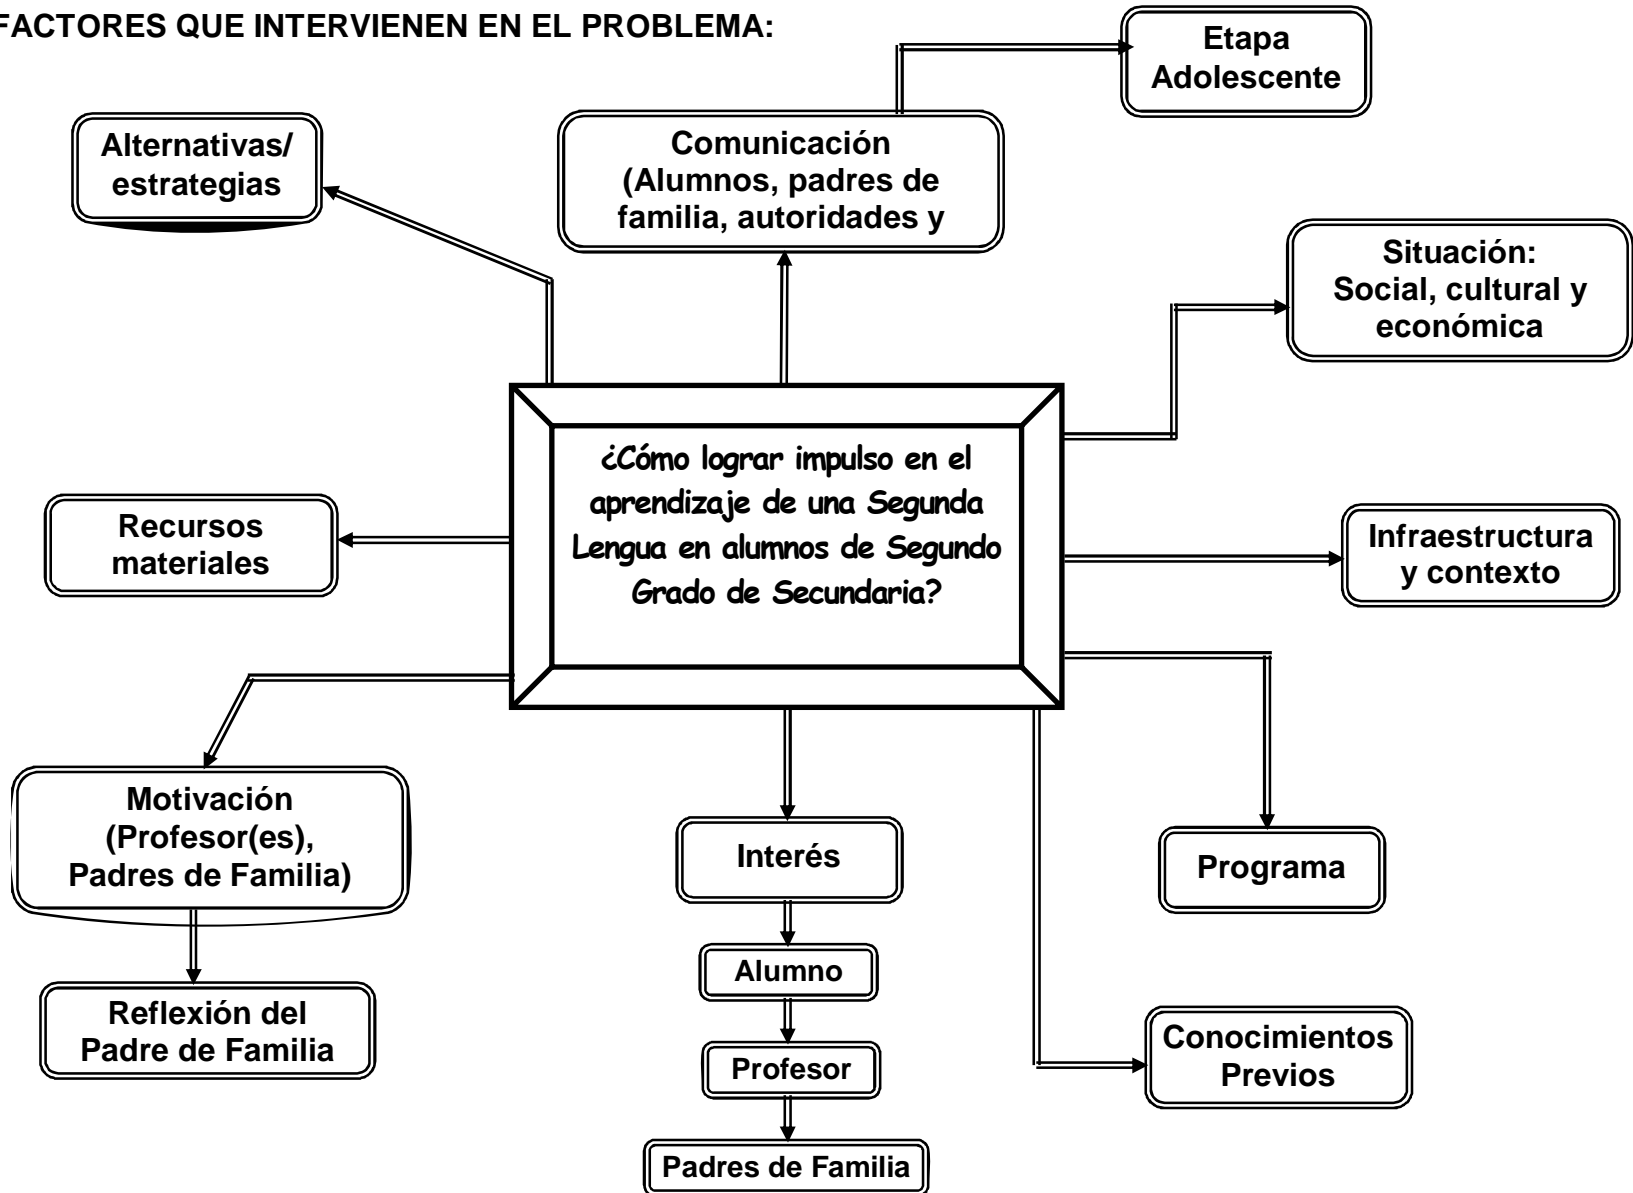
FACTORES QUE INTERVIENEN EN EL PROBLEMA:

Etapa Adolescente

Alternativas/ estrategias

Comunicación (Alumnos, padres de familia, autoridades y

Situación: Social, cultural y económica

¿Cómo lograr impulso en el aprendizaje de una Segunda Lengua en alumnos de Segundo Grado de Secundaria?

Recursos materiales

Infraestructura y contexto

Motivación (Profesor(es), Padres de Familia)

Interés

Programa

Alumno

Reflexión del Padre de Familia

Conocimientos Previos

Profesor

Padres de Familia